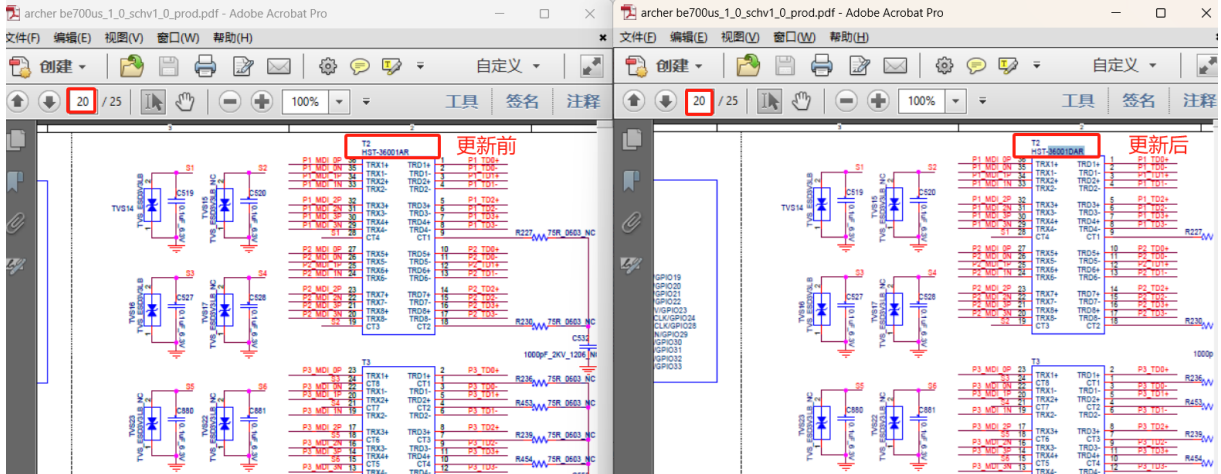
archer be700us_1_0_schv1_0_prod.pdf - Adobe Acrobat Pro
文件(F) 编辑(E) 视图(V) 窗口(W) 帮助(H)
创建
自定义
20 / 25
100%
工具 签名 注释

T2
HST-36001AR
更新前

S1 S2 S3 S4 S5 S6
TVS14 TVS15 TVS16 TVS17 TVS23 TVS22
C519 C520 C527 C528 C880 C881

P1_MDI_0P P1_MDI_0N P1_MDI_1P P1_MDI_1N
TRX1+ TRX1- TRX2+ TRX2-
TRD1+ TRD1- TRD2+ TRD2-
P1_TD0+ P1_TD0- P1_TD1+ P1_TD1-
P1_TD2+ P1_TD2- P1_TD3+ P1_TD3-
R227 75R_0603_NC
P2_TD0+ P2_TD0- P2_TD1+ P2_TD1-
P2_TD2+ P2_TD2- P2_TD3+ P2_TD3-
R230 75R_0603_NC
C532
1000pF_2KV_1206_NI
T3
P3_MDI_0P P3_MDI_0N P3_MDI_1P P3_MDI_1N
P3_TD0+ P3_TD0- P3_TD1+
R236 75R_0603_NC
R453 75R_0603_NC
R239 75R_0603_NC
R454 75R_0603_NC

archer be700us_1_0_schv1_0_prod.pdf - Adobe Acrobat Pro
文件(F) 编辑(E) 视图(V) 窗口(W) 帮助(H)
创建
自定义
20 / 25
100%
工具 签名 注释

T2
HST-36001DAR
更新后

GPIO19 GPIO20 GPIO21 GPIO22 GPIO23 GPIO24 GPIO25 GPIO29 GPIO30 GPIO31 GPIO32 GPIO33
R227 R230 R236 R453 R239 R454
1000p